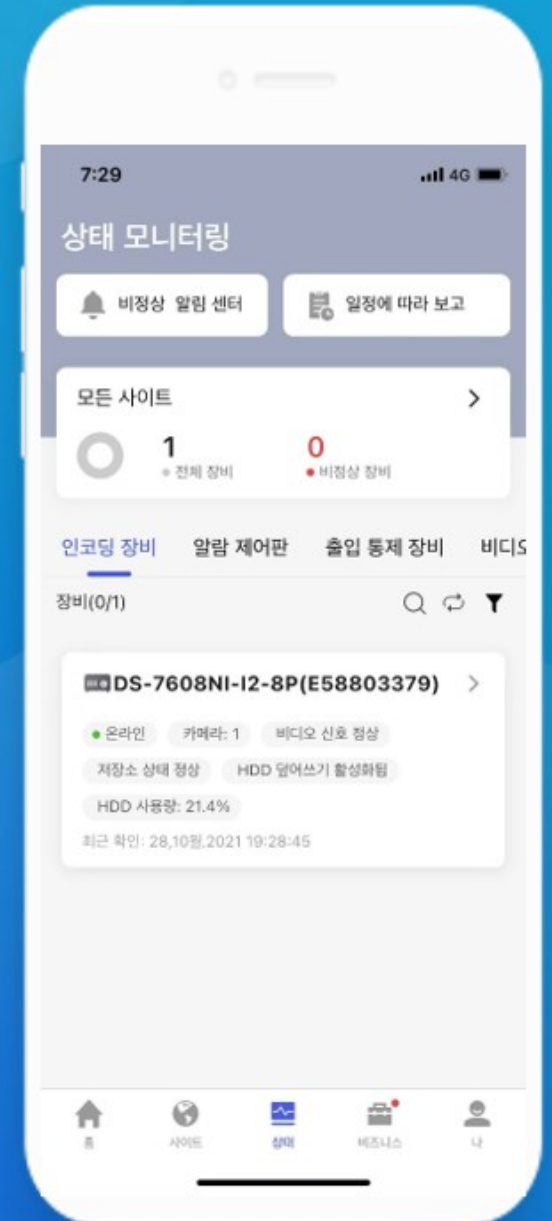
7:29
4G

상태 모니터링

비정상 알림 센터
일정에 따라 보고

모든 사이트
1
전체 장비
0
비정상 장비

인코딩 장비 알람 제어판 출입 통제 장비 비디오

장비(0/1)

DS-7608NI-I2-8P(E58803379)
온라인
카메라: 1
비디오 신호 정상
저장소 상태 정상
HDD 덮어쓰기 활성화됨
HDD 사용량: 21.4%
최근 확인: 28,10월,2021 19:28:45

홈
사이트
상태
비즈니스
나